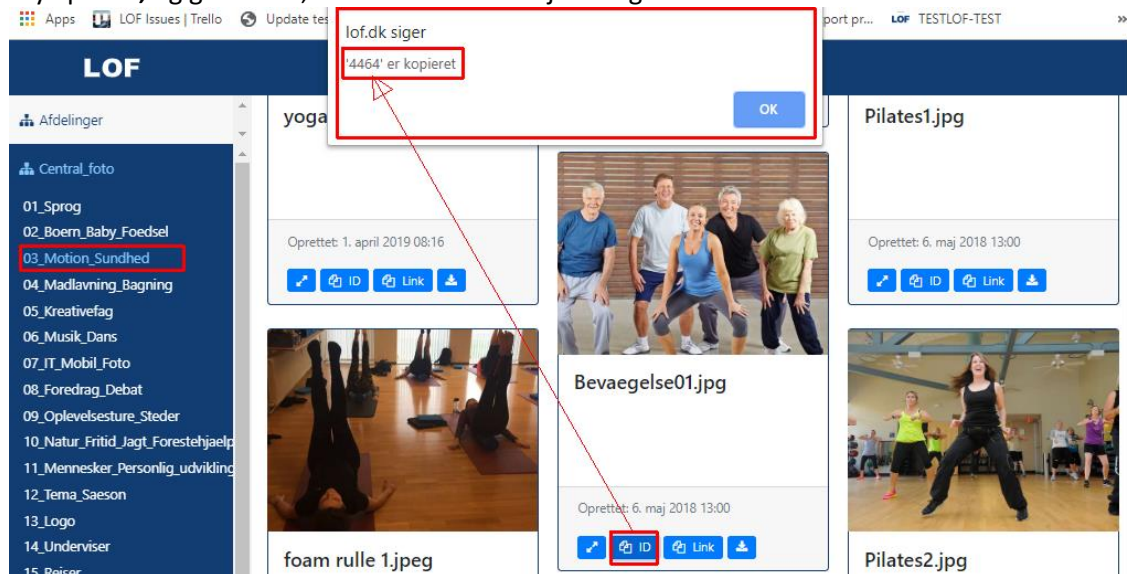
Apps LOF Issues | Trello Update tes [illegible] port pr... LOF TESTLOF-TEST »

lof.dk siger
'4464' er kopieret
OK

LOF

Afdelinger

Central_foto

01_Sprog
02_Boern_Baby_Foedsel
03_Motion_Sundhed
04_Madlavning_Bagning
05_Kreativefag
06_Musik_Dans
07_IT_Mobil_Foto
08_Foredrag_Debat
09_Oplevelsesture_Steder
10_Natur_Fritid_Jagt_Forestehjaelp
11_Mennesker_Personlig_udvikling
12_Tema_Saeson
13_Logo
14_Underviser
15_Rejser

yoga

Oprettet: 1. april 2019 08:16
ID Link

Pilates1.jpg

Oprettet: 6. maj 2018 13:00
ID Link

Bevaegelse01.jpg

Oprettet: 6. maj 2018 13:00
ID Link

foam rulle 1.jpeg

Pilates2.jpg